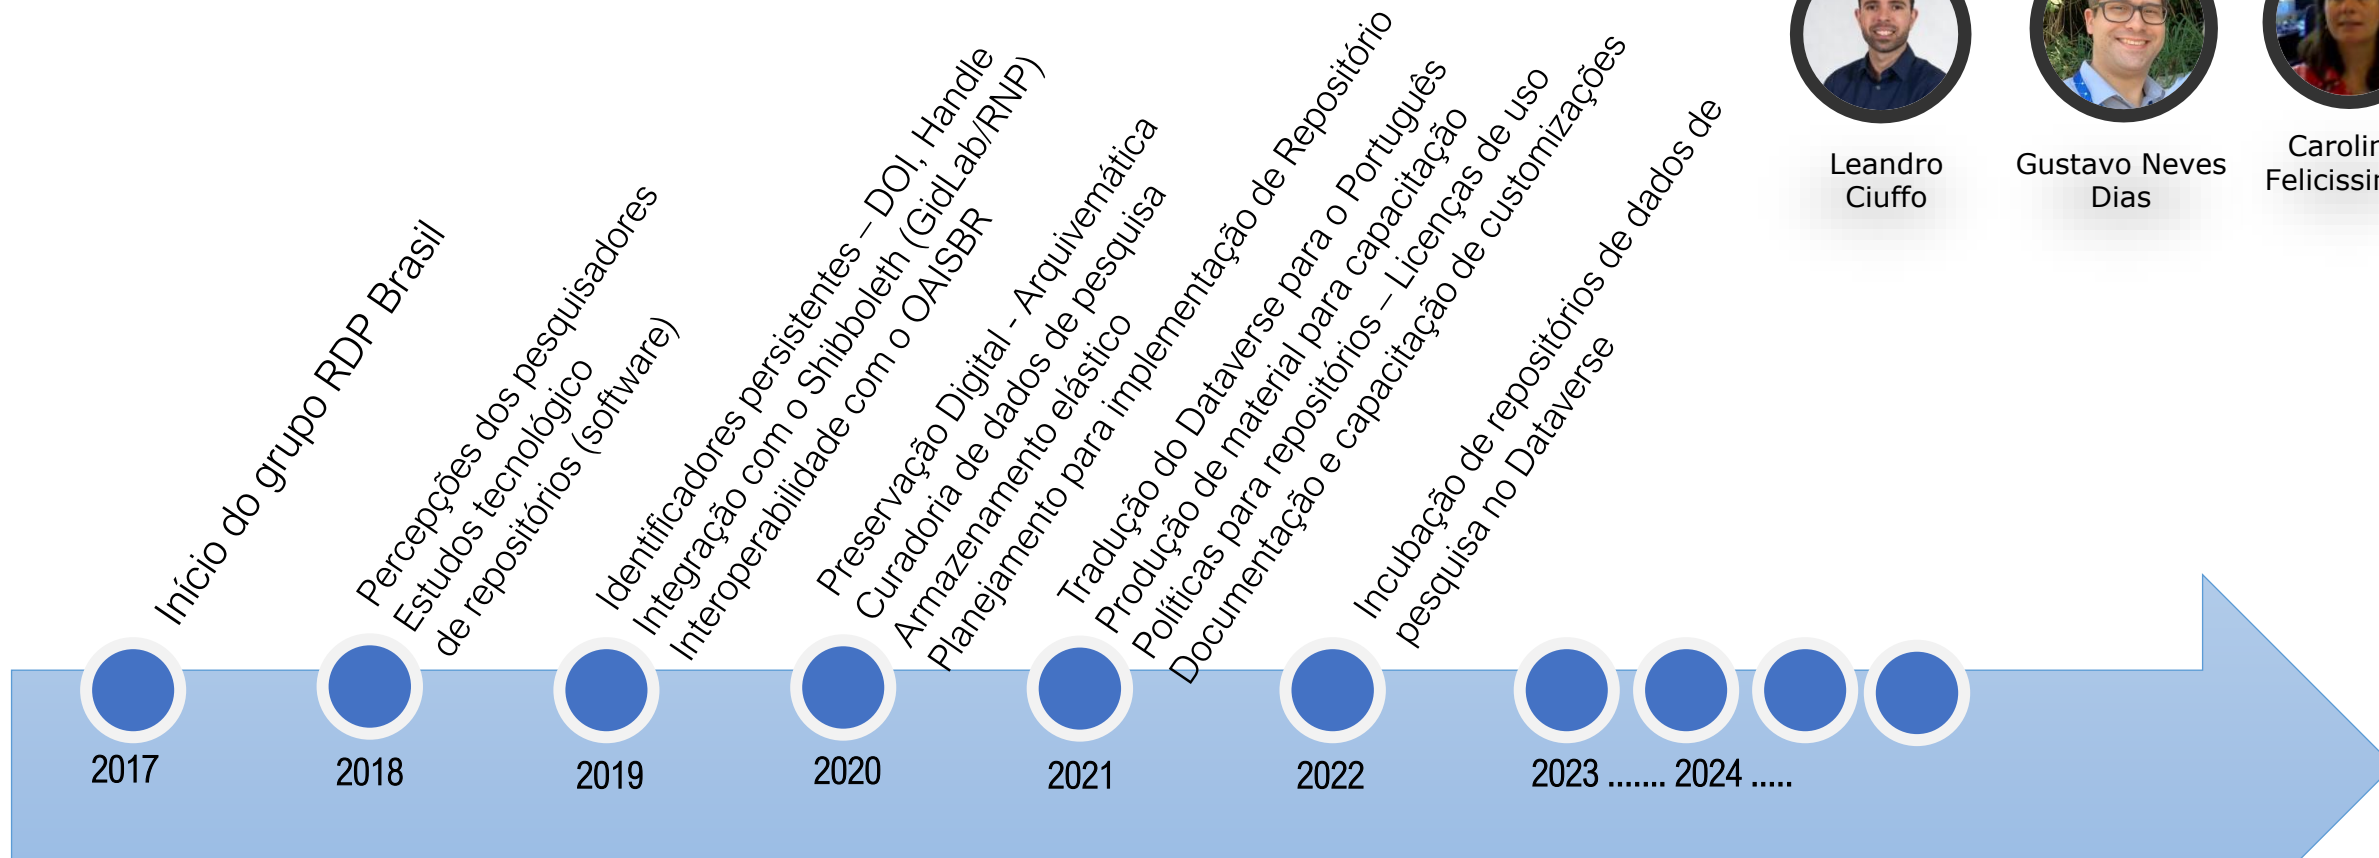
Leandro Ciuffo

Gustavo Neves Dias

Carolin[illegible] Felicissi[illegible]

Início do grupo RDP Brasil

Percepções dos pesquisadores
Estudos tecnológico de repositórios (software)

Identificadores persistentes – DOI, Handle
Integração com o Shibboleth (GidLab/RNP)
Interoperabilidade com o OAISBR

Preservação Digital - Arquivemática
Curadoria de dados de pesquisa
Armazenamento elástico
Planejamento para implementação de Repositório

Tradução do Dataverse para o Português
Produção de material para capacitação
Políticas para repositórios – Licenças de uso
Documentação e capacitação de customizações

Incubação de repositórios de dados de pesquisa no Dataverse

2017

2018

2019

2020

2021

2022

2023 ....... 2024 .....